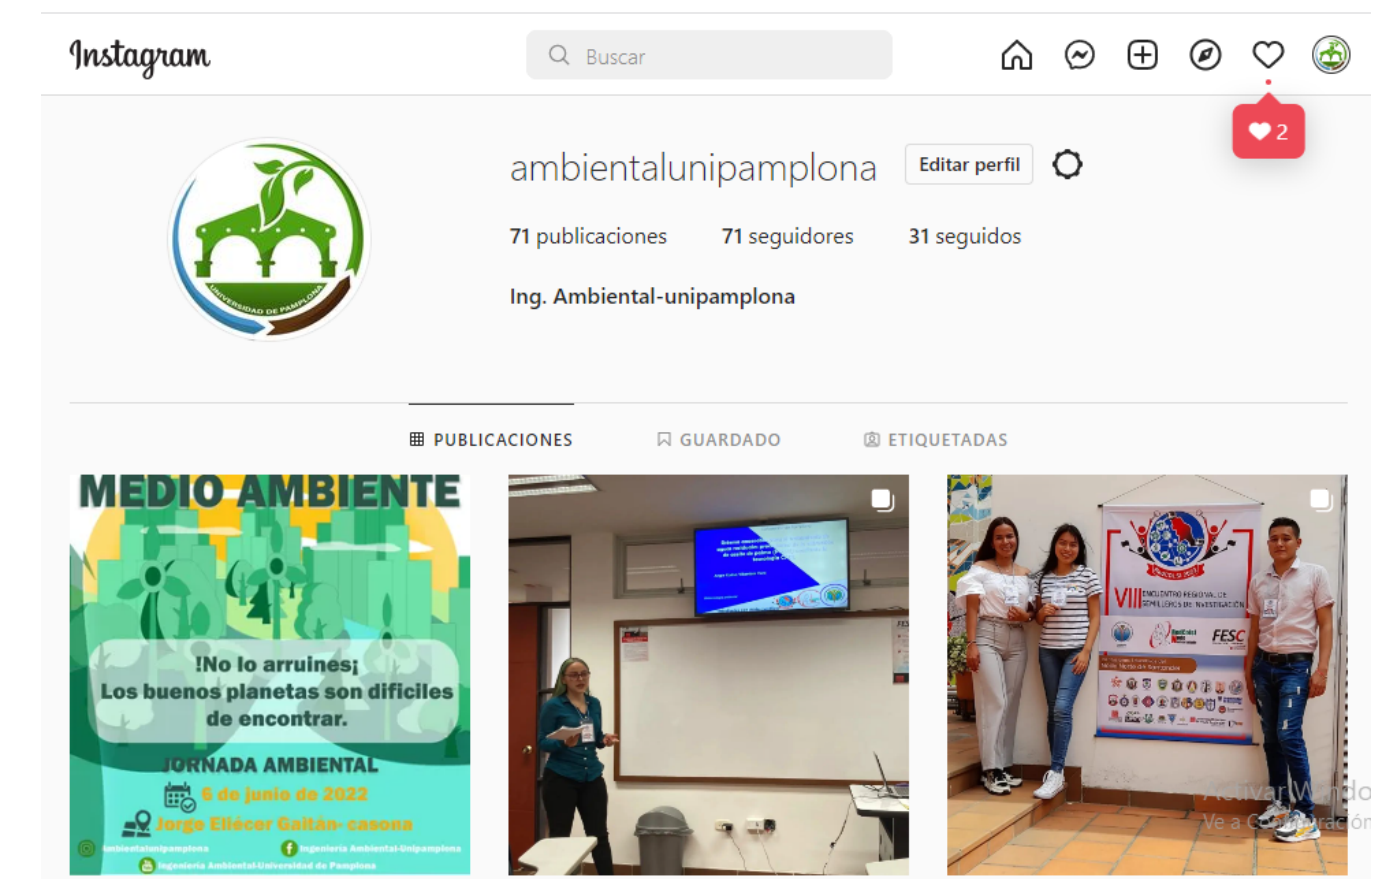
Instagram

Buscar

2

UNIVERSIDAD DE PAMPLONA

ambientalunipamplona Editar perfil

71 publicaciones 71 seguidores 31 seguidos

Ing. Ambiental-unipamplona

PUBLICACIONES GUARDADO ETIQUETADAS

MEDIO AMBIENTE

!No lo arruines¡
Los buenos planetas son dificiles de encontrar.

JORNADA AMBIENTAL

6 de junio de 2022

Jorge Eliécer Gaitán- casona

ambientalunipamplona

Ingeniería Ambiental-Unipamplona

Ingeniería Ambiental-Universidad de Pamplona

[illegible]

VIII ENCUENTRO REGIONAL DE SEMILLEROS DE INVESTIGACIÓN

FESC

Activar Windows
Ve a Configuración